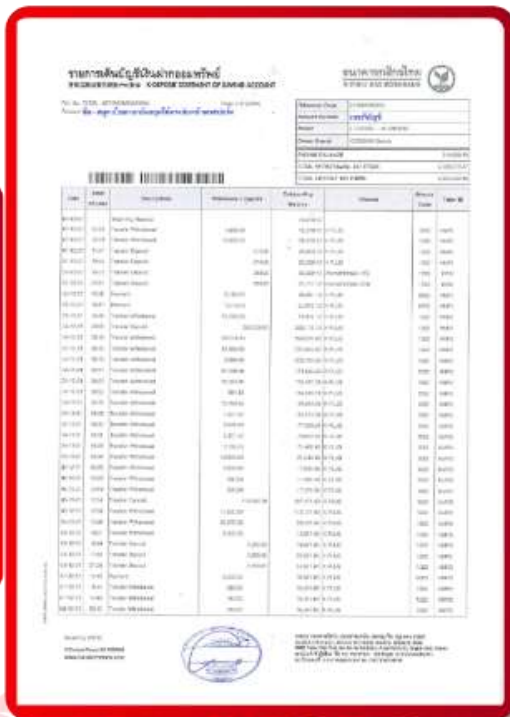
รายการเดินบัญชีเงินฝากออมทรัพย์
STATEMENT OF SAVING ACCOUNT

ธนาคารกสิกรไทย

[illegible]

| Date | Time | Descriptions | Withdrawal / Deposit | Outstanding Balance | Channel | Detail |
|---|---|---|---|---|---|---|
| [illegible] | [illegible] | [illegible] | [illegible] | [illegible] | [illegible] | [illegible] |